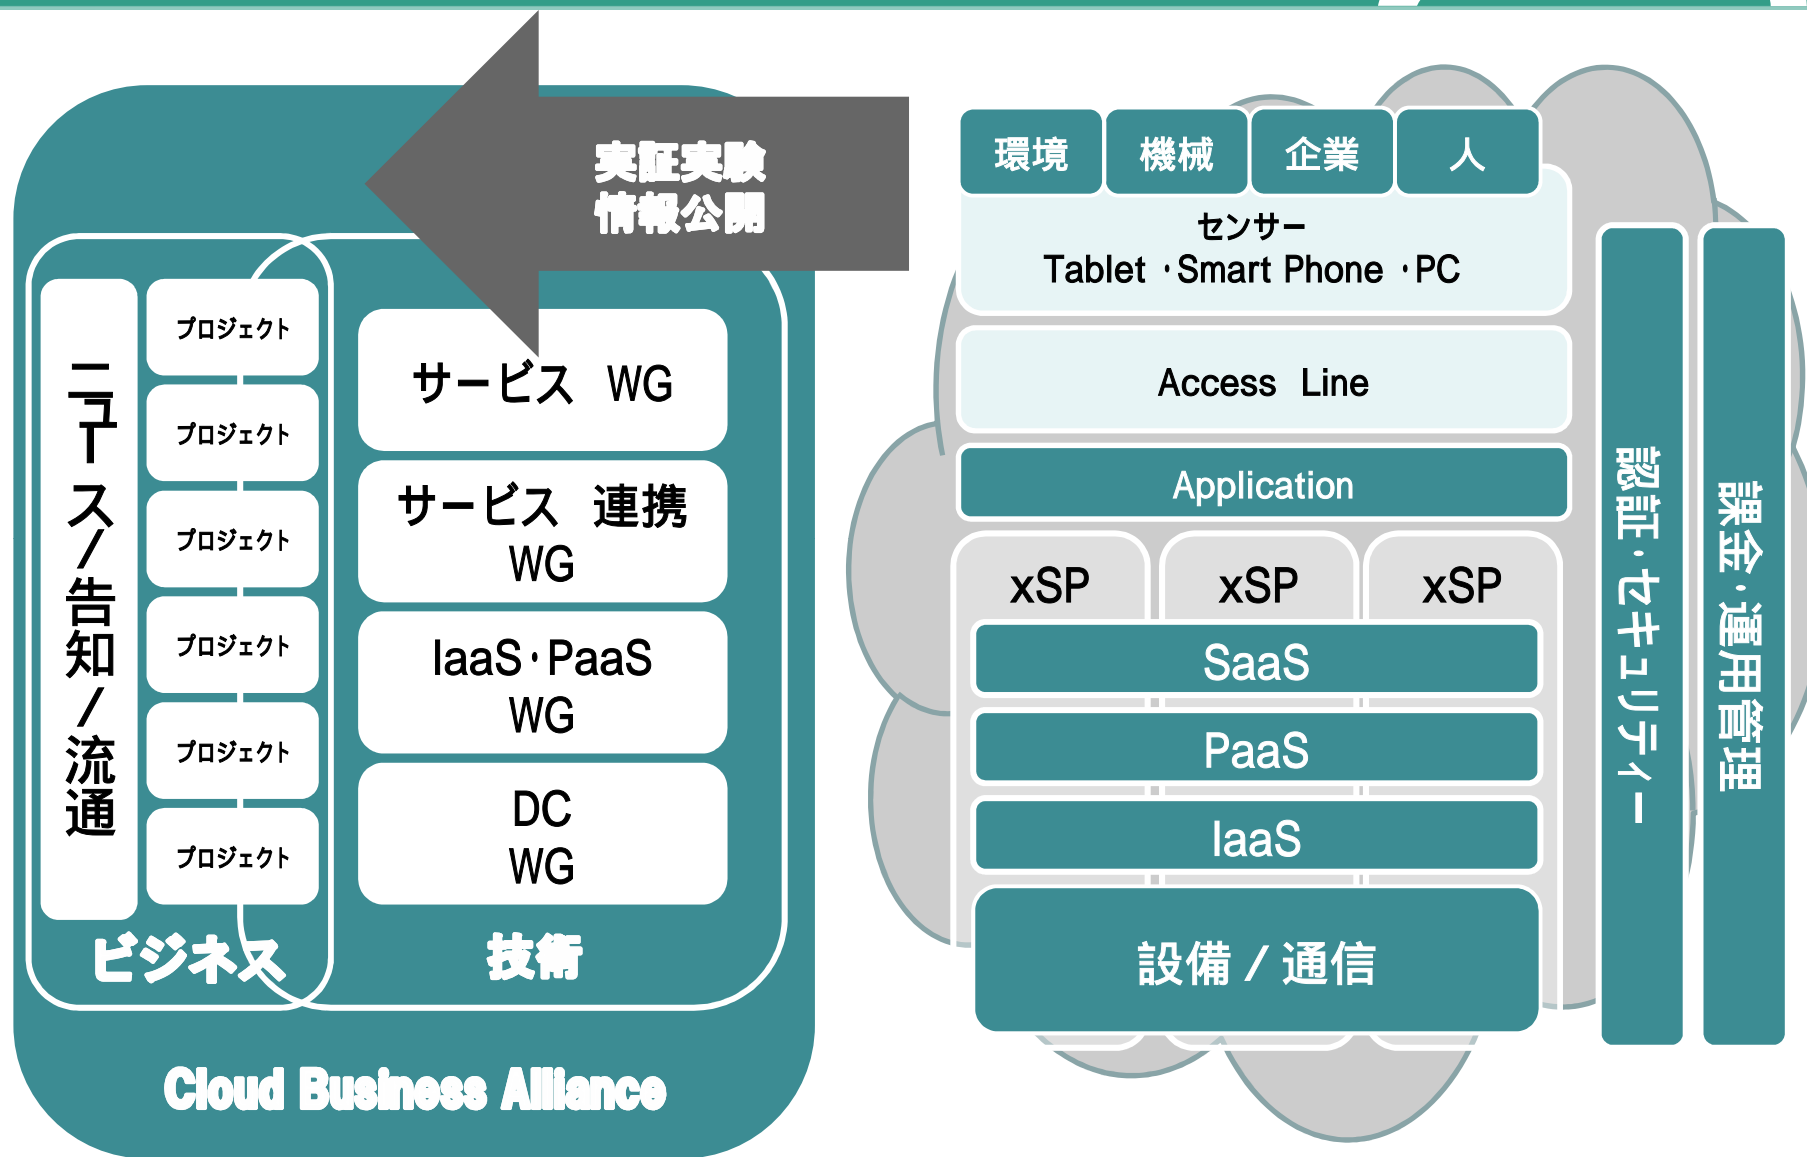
実証実験
情報公開

ニュース/告知/流通

プロジェクト
プロジェクト
プロジェクト
プロジェクト
プロジェクト
プロジェクト

サービス WG

サービス 連携 WG

IaaS・PaaS WG

DC WG

ビジネス

技術

Cloud Business Alliance

環境
機械
企業
人

センサー
Tablet ・Smart Phone ・PC

Access Line

Application

xSP
xSP
xSP

SaaS
PaaS
IaaS

設備 / 通信

認証・セキュリティー

課金・運用管理